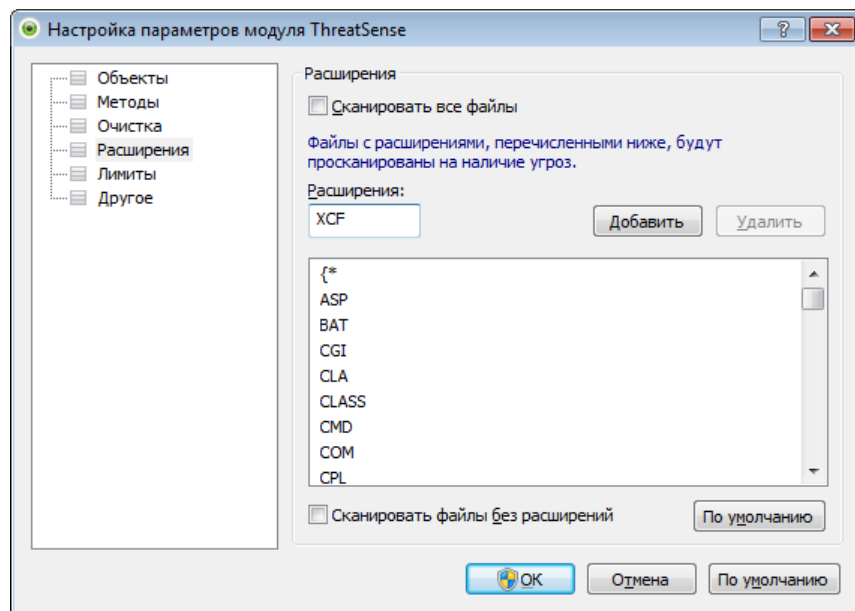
Настройка параметров модуля ThreatSense

?

Объекты
Методы
Очистка
Расширения
Лимиты
Другое

Расширения

Сканировать все файлы

Файлы с расширениями, перечисленными ниже, будут просканированы на наличие угроз.

Расширения:

XCF

Добавить

Удалить

{*
ASP
BAT
CGI
CLA
CLASS
CMD
COM
CPL

Сканировать файлы без расширений

По умолчанию

OK

Отмена

По умолчанию